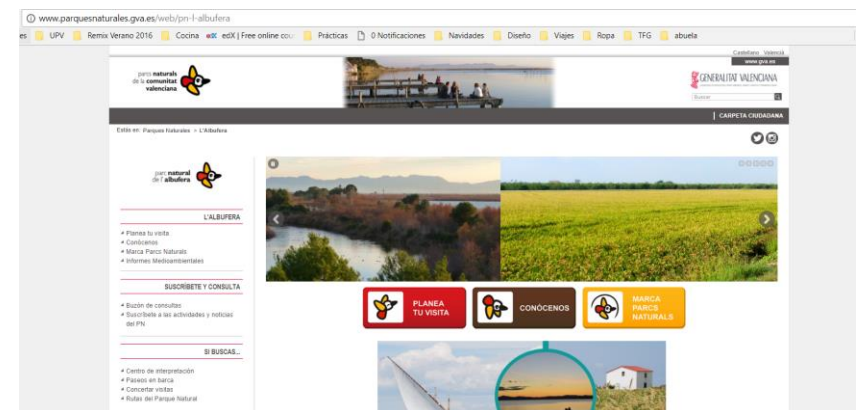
www.parquesnaturales.gva.es/web/pn-l-albufera

es UPV Remix Verano 2016 Cocina edX | Free online cou Prácticas 0 Notificaciones Navidades Diseño Viajes Ropa TFG abuela

Castellano Valencià
www.gva.es

parcs naturals de la comunitat valenciana

GENERALITAT VALENCIANA

Buscar

CARPETA CIUDADANA

Estás en: Parques Naturales > L'Albufera

parc natural de l'albufera

L'ALBUFERA

Planea tu visita
Conócenos
Marca Parcs Naturals
Informes Medioambientales

SUSCRÍBETE Y CONSULTA

Buzón de consultas
Suscríbete a las actividades y noticias del PN

SI BUSCAS...

Centro de interpretación
Paseos en barca
Concertar visitas
Rutas del Parque Natural

PLANEA TU VISITA

CONÓCENOS

MARCA PARCS NATURALS